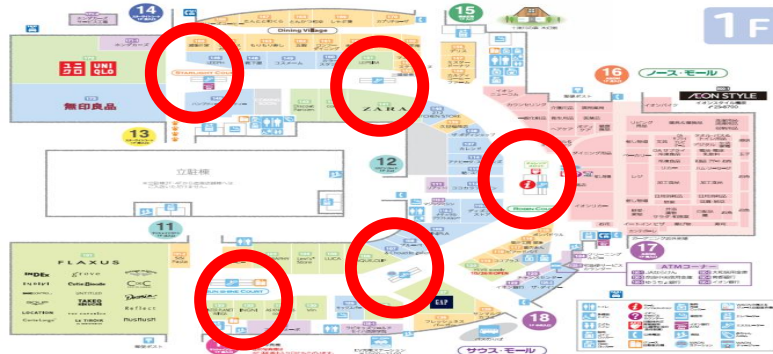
1F

14

15

16

13

12

11

17

18

UNI QLO
ユニ クロ

無印良品

立駐棟

Dining Village

ZARA

STARLIGHT COURT

ROSSO COURT

SUNSHINE COURT

ノース・モール

AEON STYLE
イオンスタイル

サウス・モール

ATMコーナー

FLAXUS

INDEX

grove

LOCATION

Reflect

TAKEO KIKUCHI

ikka

GAP